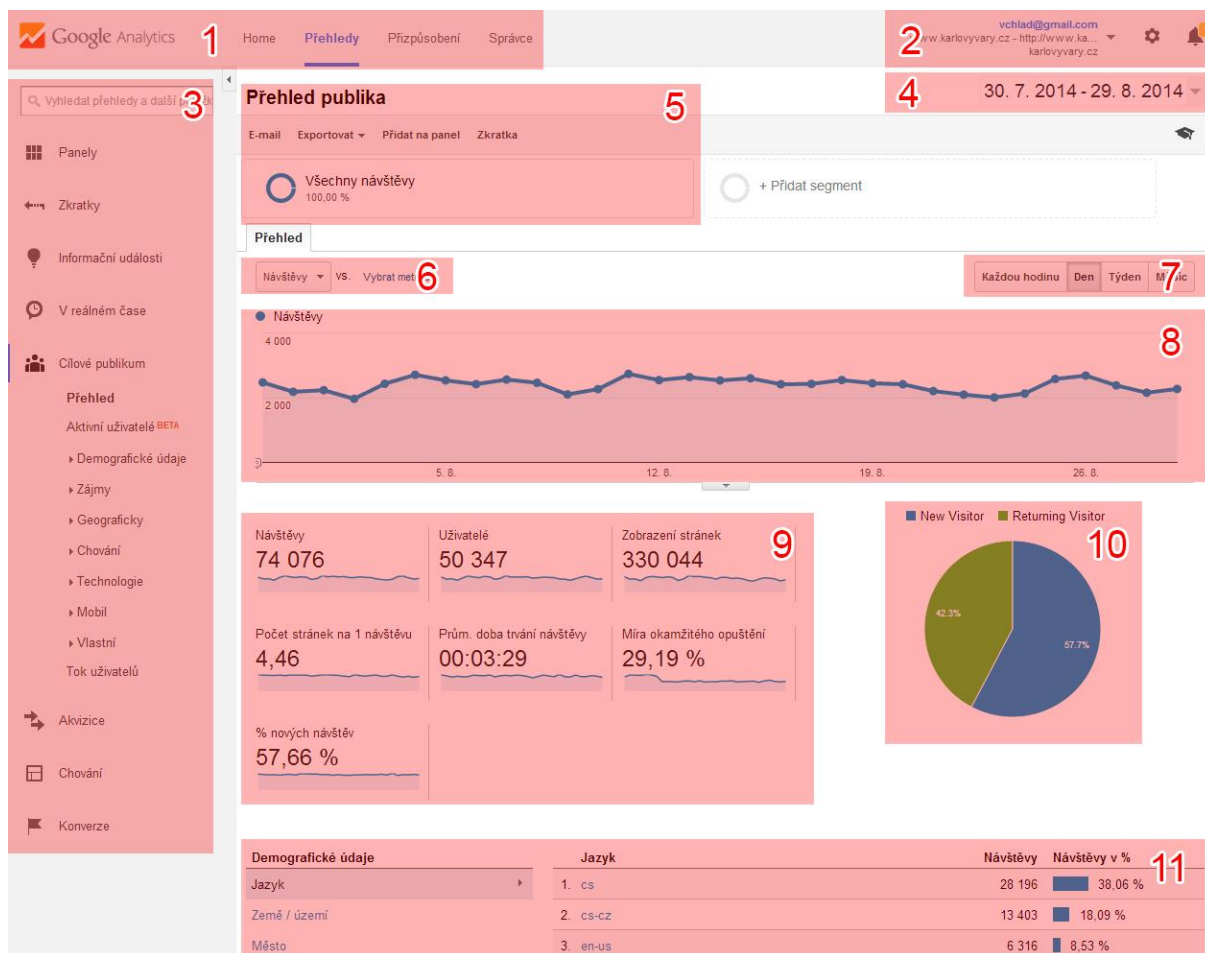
Google Analytics 1 Home Přehledy Přizpůsobení Správce

vchlad@gmail.com
ww.karlovyvary.cz - http://www.ka... karlovyvary.cz 2

Vyhledat přehledy a další p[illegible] 3

Panely
Zkratky
Informační události
V reálném čase
Cílové publikum
Přehled
Aktivní uživatelé BETA
Demografické údaje
Zájmy
Geograficky
Chování
Technologie
Mobil
Vlastní
Tok uživatelů
Akvizice
Chování
Konverze

4 30. 7. 2014 - 29. 8. 2014

Přehled publika 5
E-mail Exportovat Přidat na panel Zkratka

Všechny návštěvy
100,00 %

+ Přidat segment

Přehled

Návštěvy vs. Vybrat met 6

Každou hodinu Den Týden M 7 síc

Návštěvy
4 000
2 000
5. 8. 12. 8. 19. 8. 26. 8.
8

| Návštěvy | Uživatelé | Zobrazení stránek |
|---|---|---|
| 74 076 | 50 347 | 330 044 |
| Počet stránek na 1 návštěvu | Prům. doba trvání návštěvy | Míra okamžitého opuštění |
| 4,46 | 00:03:29 | 29,19 % |
| % nových návštěv | | |
| 57,66 % | | |

9

New Visitor Returning Visitor 10
42.3%
57.7%

| Demografické údaje | Jazyk | Návštěvy | Návštěvy v % |
|---|---|---|---|
| Jazyk | 1. cs | 28 196 | 38,06 % |
| Země / území | 2. cs-cz | 13 403 | 18,09 % |
| Město | 3. en-us | 6 316 | 8,53 % |

11